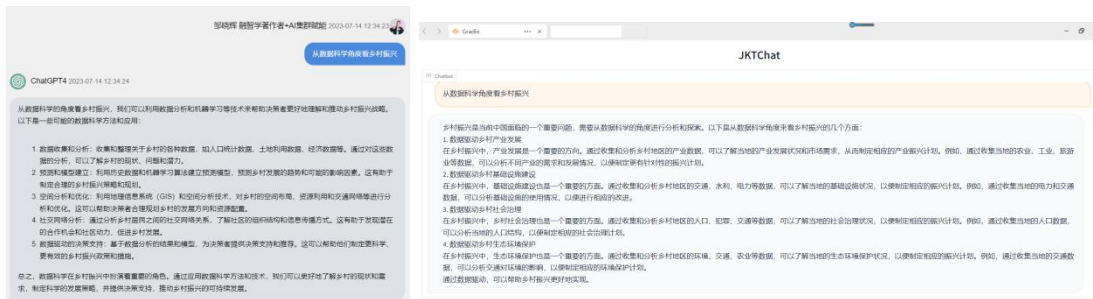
邹晓辉 融智学著作者+AI集群賦能 2023-07-14 12:34:23

从数据科学角度看乡村振兴

ChatGPT4 2023-07-14 12:34:24

从数据科学的角度看乡村振兴，我们可以利用数据分析和机器学习等技术来帮助决策者更好地理解和推动乡村振兴战略。以下是一些可能的数据科学方法和应用：

1. 数据收集和分析：收集和整理关于乡村的各种数据，如人口统计数据、土地利用数据、经济数据等。通过对这些数据的分析，可以了解乡村的现状、问题和潜力。
2. 预测和建模建立：利用历史数据和机器学习算法建立预测模型，预测乡村发展的趋势和可能的影响因素。这有助于制定合理的乡村振兴策略和规划。
3. 空间分析和优化：利用地理信息系统（GIS）和空间分析技术，对乡村的空间布局、资源利用和交通网络等进行分析和优化。这可以帮助决策者合理规划乡村的发展方向和资源配置。
4. 社交网络分析：通过分析乡村居民之间的社交网络关系，了解社区的组织结构和信息传播方式。这有助于发现潜在的合作机会和社区动力，促进乡村发展。
5. 数据驱动的决策支持：基于数据分析的结果和模型，为决策者提供决策支持和推荐。这可以帮助他们制定更科学、更有效的乡村振兴政策和措施。

总之，数据科学在乡村振兴中扮演着重要的角色。通过应用数据科学方法和技术，我们可以更好地了解乡村的现状和需求，制定科学的发展策略，并提供决策支持，推动乡村振兴的可持续发展。

Gradio

JKTChat

Chatbot

从数据科学角度看乡村振兴

乡村振兴是当前中国面临的一个重要问题，需要从数据科学的角度进行分析和探索。以下是从数据科学角度看乡村振兴的几个方面：
1. 数据驱动乡村产业发展
在乡村振兴中，产业发展是一个重要的方面。通过收集和分析乡村地区的产业数据，可以了解当地的产业发展状况和市场需求，从而制定相应的产业振兴计划。例如，通过收集当地的农业、工业、旅游业等数据，可以分析不同产业的需求和发展情况，以便制定更有针对性的振兴计划。
2. 数据驱动乡村基础设施建设
在乡村振兴中，基础设施建设也是一个重要的方面。通过收集和分析乡村地区的交通、水利、电力等数据，可以了解当地的基础设施状况，以便制定相应的振兴计划。例如，通过收集当地的电力和交通数据，可以分析基础设施的使用情况，以便进行相应的改进。
3. 数据驱动乡村社会治理
在乡村振兴中，乡村社会治理也是一个重要的方面。通过收集和分析乡村地区的人口、犯罪、交通等数据，可以了解当地的社会治理状况，以便制定相应的振兴计划。例如，通过收集当地的人口数据，可以分析当地的人口结构，以便制定相应的社会治理计划。
4. 数据驱动乡村生态环境保护
在乡村振兴中，生态环境保护也是一个重要的方面。通过收集和分析乡村地区的环境、交通、农业等数据，可以了解当地的生态环境保护状况，以便制定相应的振兴计划。例如，通过收集当地的交通数据，可以分析交通对环境的影响，以便制定相应的环境保护计划。
通过数据驱动，可以帮助乡村振兴更好地实现。